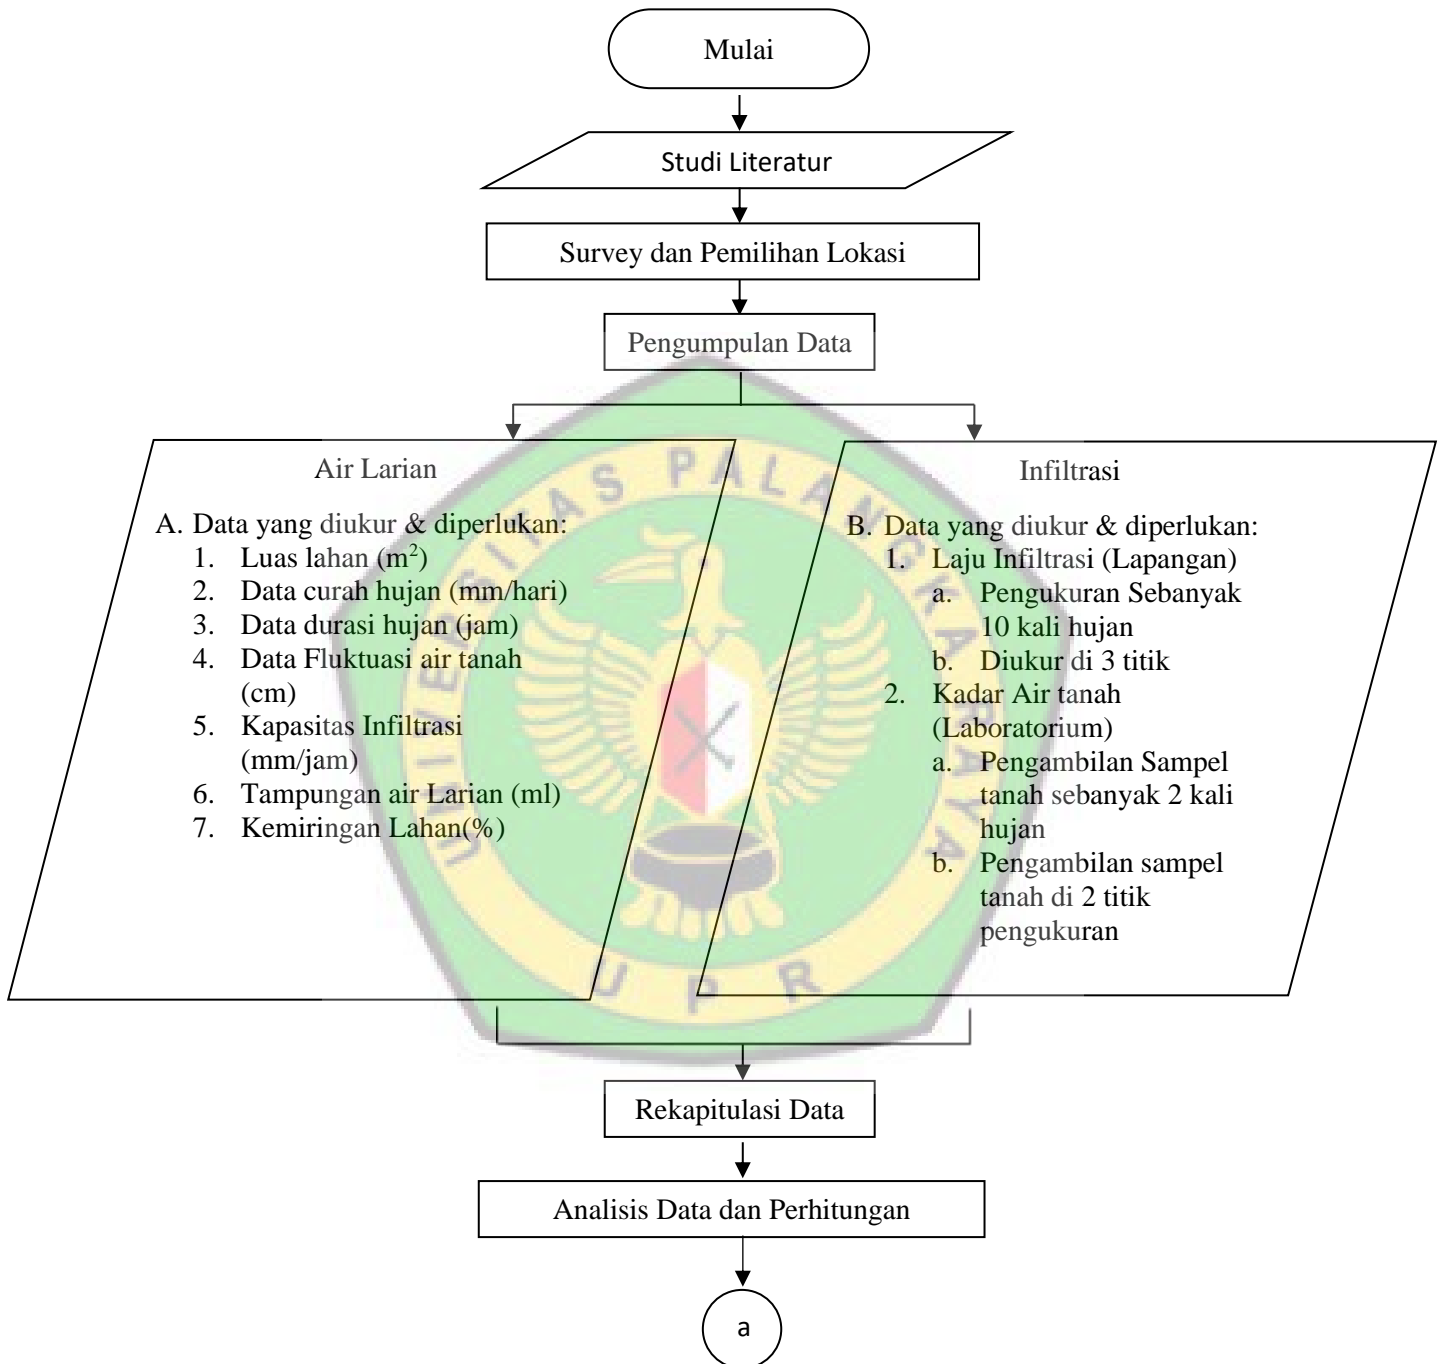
Mulai

Studi Literatur

Survey dan Pemilihan Lokasi

Pengumpulan Data

Air Larian

A. Data yang diukur & diperlukan:
1. Luas lahan ($m^2$)
2. Data curah hujan (mm/hari)
3. Data durasi hujan (jam)
4. Data Fluktuasi air tanah (cm)
5. Kapasitas Infiltrasi (mm/jam)
6. Tampungan air Larian (ml)
7. Kemiringan Lahan(%)

Infiltrasi

B. Data yang diukur & diperlukan:
1. Laju Infiltrasi (Lapangan)
a. Pengukuran Sebanyak 10 kali hujan
b. Diukur di 3 titik
2. Kadar Air tanah (Laboratorium)
a. Pengambilan Sampel tanah sebanyak 2 kali hujan
b. Pengambilan sampel tanah di 2 titik pengukuran

UNIVERSITAS PALANGKARAYA

UPR

Rekapitulasi Data

Analisis Data dan Perhitungan

a